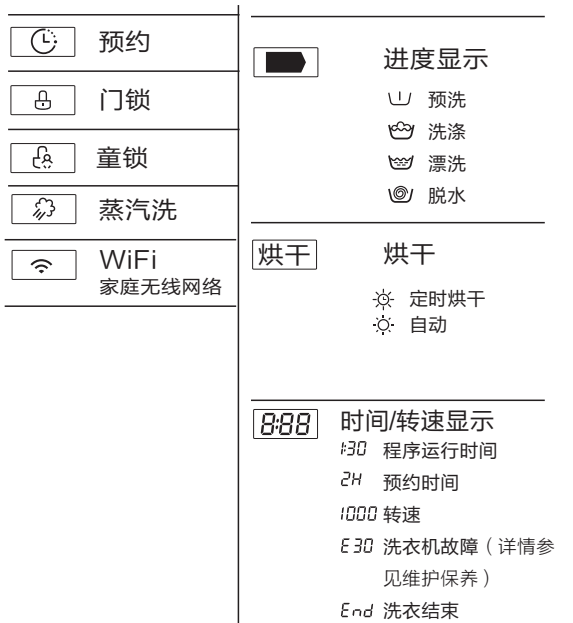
预约

门锁

童锁

蒸汽洗

WiFi
家庭无线网络

进度显示

预洗

洗涤

漂洗

脱水

烘干

烘干

定时烘干

自动

8:88

时间/转速显示

1:30 程序运行时间

2H 预约时间

1000 转速

E30 洗衣机故障（详情参见维护保养）

End 洗衣结束